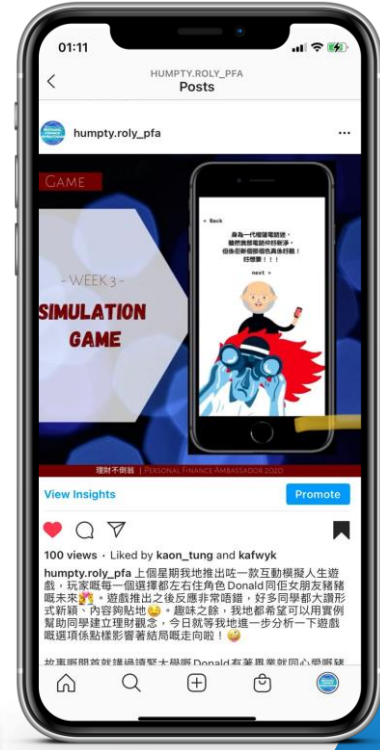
01:11

HUMPTY.ROLY_PFA
Posts

humpty.roly_pfa

GAME

- WEEK 3 -
SIMULATION GAME

< Back

身為一代理財電競達，雖然佢做電競好似好威水，但佢亦要有理財投入人生之旅呀！
好想要！！！

next >

理財不倒翁 | PERSONAL FINANCE AMBASSADOR 2020

View Insights
Promote

100 views · Liked by kaon_tung and kafwyk

humpty.roly_pfa 上個星期我地推出咗一款互動模擬人生遊戲，玩家喺每一個選擇都左右住角色Donald同佢女朋友豬豬嘅未來🎊。遊戲推出之後反應非常唔錯，好多同學都大讚形式新穎、內容夠貼地😂。趣味之餘，我地都希望可以用實例幫助同學建立理財觀念，今日就等我地進一步分析一下遊戲嘅選項係點樣影響著結局嘅走向啦！🤔

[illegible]